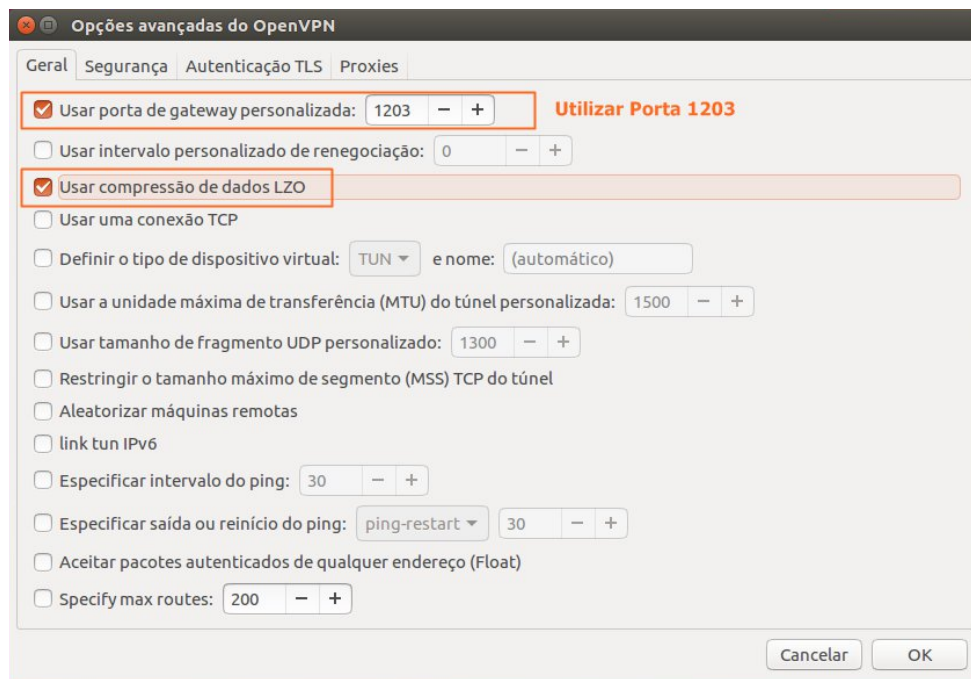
Opções avançadas do OpenVPN

Geral | Segurança | Autenticação TLS | Proxies

Usar porta de gateway personalizada: 1203 − +

Utilizar Porta 1203

Usar intervalo personalizado de renegociação: 0 − +

Usar compressão de dados LZO

Usar uma conexão TCP

Definir o tipo de dispositivo virtual: TUN e nome: (automático)

Usar a unidade máxima de transferência (MTU) do túnel personalizada: 1500 − +

Usar tamanho de fragmento UDP personalizado: 1300 − +

Restringir o tamanho máximo de segmento (MSS) TCP do túnel

Aleatorizar máquinas remotas

link tun IPv6

Especificar intervalo do ping: 30 − +

Especificar saída ou reinício do ping: ping-restart 30 − +

Aceitar pacotes autenticados de qualquer endereço (Float)

Specify max routes: 200 − +

Cancelar OK